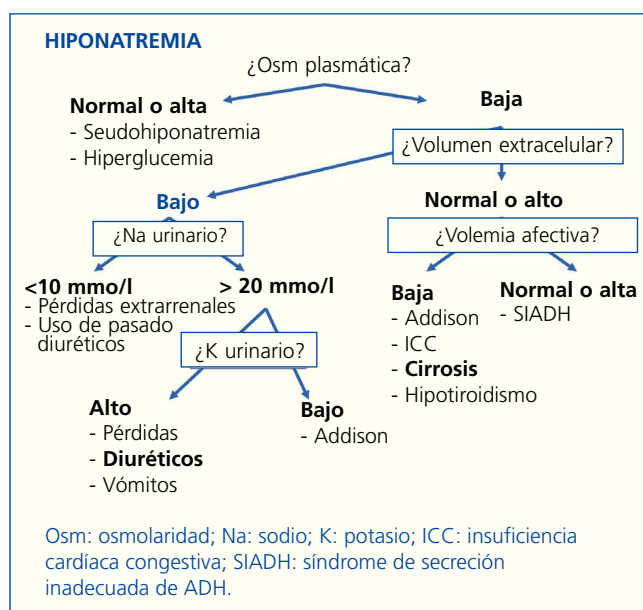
HIPONATREMIA

¿Osm plasmática?

Normal o alta
- Seudohiponatremia
- Hiperglucemia

Baja

¿Volumen extracelular?

Bajo

¿Na urinario?

<10 mmo/l
- Pérdidas extrarrenales
- Uso de pasado diuréticos

> 20 mmo/l

¿K urinario?

Alto
- Pérdidas
- **Diuréticos**
- Vómitos

Bajo
- Addison

Normal o alto

¿Volemia afectiva?

Baja
- Addison
- ICC
- **Cirrosis**
- Hipotiroidismo

Normal o alta
- SIADH

Osm: osmolaridad; Na: sodio; K: potasio; ICC: insuficiencia cardíaca congestiva; SIADH: síndrome de secreción inadecuada de ADH.